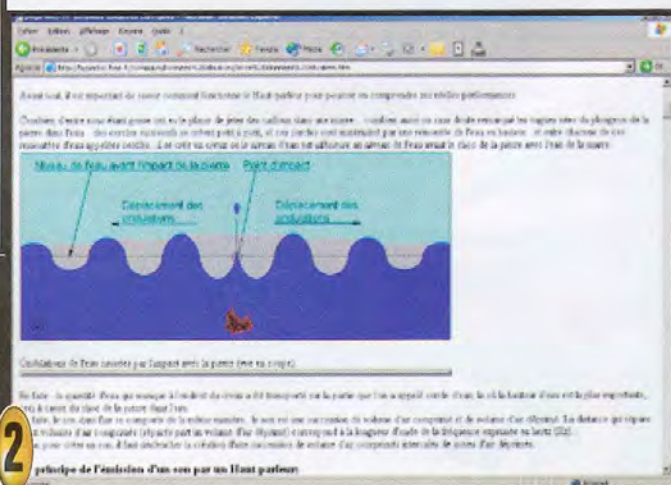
Fichier Edition Affichage Favoris Outils ?

Précédente Rechercher Favoris Média

Adresse

Avant tout, il est important de savoir comment fonctionne le Haut parleur pour pouvoir en comprendre ses réelles performances.

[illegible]

Niveau de l'eau avant l'impact de la pierre

Point d'impact

Déplacement des ondulations

Déplacement des ondulations

Ondulations de l'eau causées par l'impact avec la pierre (vue en coupe)

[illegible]

2

principe de l'émission d'un son par un Haut parleur